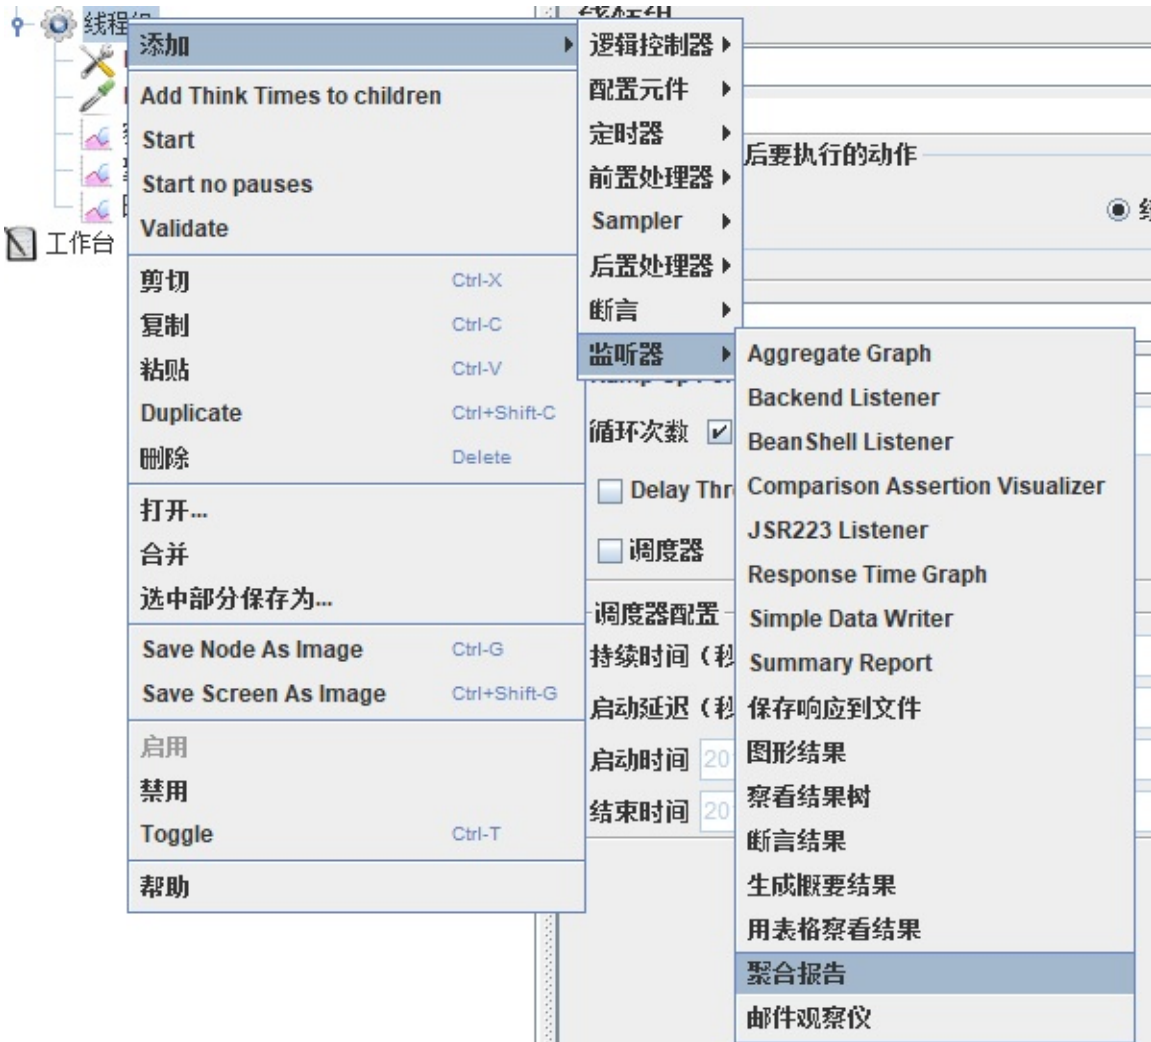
线程组

工作台

添加
Add Think Times to children
Start
Start no pauses
Validate
剪切 Ctrl-X
复制 Ctrl-C
粘贴 Ctrl-V
Duplicate Ctrl+Shift-C
删除 Delete
打开...
合并
选中部分保存为...
Save Node As Image Ctrl-G
Save Screen As Image Ctrl+Shift-G
启用
禁用
Toggle Ctrl-T
帮助

逻辑控制器
配置元件
定时器
前置处理器
Sampler
后置处理器
断言
监听器

线程组
后要执行的动作
循环次数
Delay Thr
调度器
调度器配置
持续时间（秒
启动延迟（秒
启动时间 20
结束时间 20

Aggregate Graph
Backend Listener
BeanShell Listener
Comparison Assertion Visualizer
JSR223 Listener
Response Time Graph
Simple Data Writer
Summary Report
保存响应到文件
图形结果
察看结果树
断言结果
生成概要结果
用表格察看结果
聚合报告
邮件观察仪